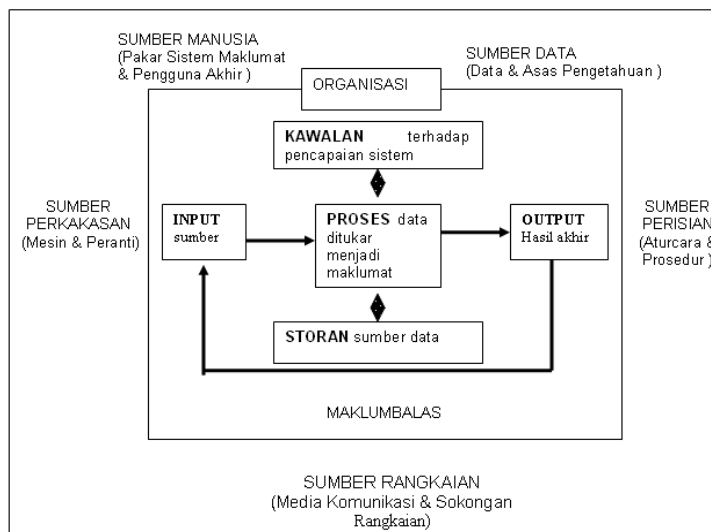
SUMBER MANUSIA
(Pakar Sistem Maklumat & Pengguna Akhir )

SUMBER DATA
(Data & Asas Pengetahuan )

ORGANISASI

KAWALAN terhadap pencapaian sistem

SUMBER PERKAKASAN
(Mesin & Peranti)

INPUT
sumber

PROSES data ditukar menjadi maklumat

OUTPUT
Hasil akhir

SUMBER PERISIAN
(Aturcara & Prosedur )

STORAN sumber data

MAKLUMBALAS

SUMBER RANGKAIAN
(Media Komunikasi & Sokongan Rangkaian)